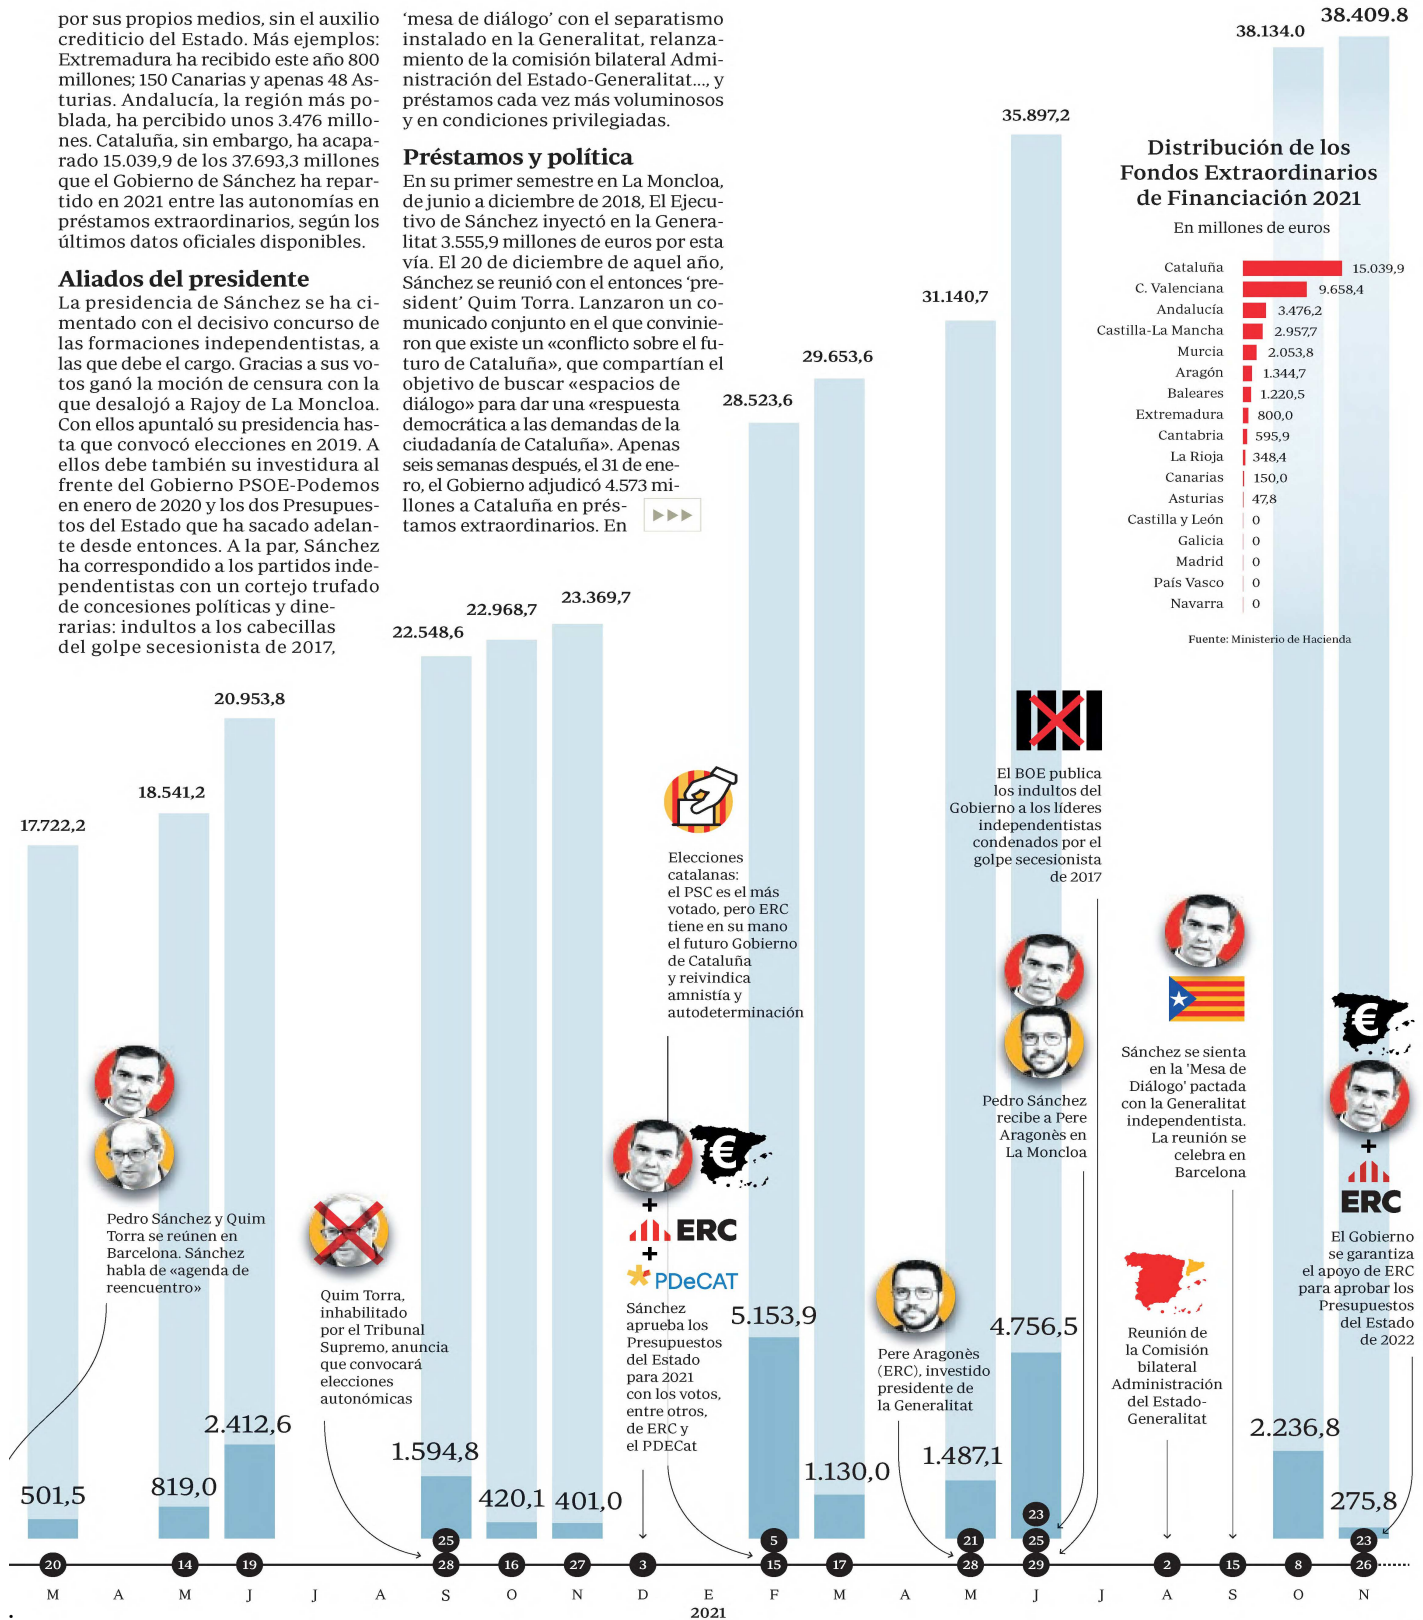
por sus propios medios, sin el auxilio crediticio del Estado. Más ejemplos: Extremadura ha recibido este año 800 millones; 150 Canarias y apenas 48 Asturias. Andalucía, la región más poblada, ha percibido unos 3.476 millones. Cataluña, sin embargo, ha acaparado 15.039,9 de los 37.693,3 millones que el Gobierno de Sánchez ha repartido en 2021 entre las autonomías en préstamos extraordinarios, según los últimos datos oficiales disponibles.

Aliados del presidente
La presidencia de Sánchez se ha cimentado con el decisivo concurso de las formaciones independentistas, a las que debe el cargo. Gracias a sus votos ganó la moción de censura con la que desalojó a Rajoy de La Moncloa. Con ellos apuntaló su presidencia hasta que convocó elecciones en 2019. A ellos debe también su investidura al frente del Gobierno PSOE-Podemos en enero de 2020 y los dos Presupuestos del Estado que ha sacado adelante desde entonces. A la par, Sánchez ha correspondido a los partidos independentistas con un cortejo trufado de concesiones políticas y dinerarias: indultos a los cabecillas del golpe secesionista de 2017,

'mesa de diálogo' con el separatismo instalado en la Generalitat, relanzamiento de la comisión bilateral Administración del Estado-Generalitat..., y préstamos cada vez más voluminosos y en condiciones privilegiadas.

Préstamos y política
En su primer semestre en La Moncloa, de junio a diciembre de 2018, El Ejecutivo de Sánchez inyectó en la Generalitat 3.555,9 millones de euros por esta vía. El 20 de diciembre de aquel año, Sánchez se reunió con el entonces 'president' Quim Torra. Lanzaron un comunicado conjunto en el que convinieron que existe un «conflicto sobre el futuro de Cataluña», que compartían el objetivo de buscar «espacios de diálogo» para dar una «respuesta democrática a las demandas de la ciudadanía de Cataluña». Apenas seis semanas después, el 31 de enero, el Gobierno adjudicó 4.573 millones a Cataluña en préstamos extraordinarios. En ▶▶▶

Distribución de los Fondos Extraordinarios de Financiación 2021
En millones de euros

| | |
|---|---|
| Cataluña | 15.039,9 |
| C. Valenciana | 9.658,4 |
| Andalucía | 3.476,2 |
| Castilla-La Mancha | 2.957,7 |
| Murcia | 2.053,8 |
| Aragón | 1.344,7 |
| Baleares | 1.220,5 |
| Extremadura | 800,0 |
| Cantabria | 595,9 |
| La Rioja | 348,4 |
| Canarias | 150,0 |
| Asturias | 47,8 |
| Castilla y León | 0 |
| Galicia | 0 |
| Madrid | 0 |
| País Vasco | 0 |
| Navarra | 0 |

Fuente: Ministerio de Hacienda

17.722,2 18.541,2 20.953,8 22.548,6 22.968,7 23.369,7 28.523,6 29.653,6 31.140,7 35.897,2 38.134,0 38.409,8

501,5 819,0 2.412,6 1.594,8 420,1 401,0 5.153,9 1.130,0 1.487,1 4.756,5 2.236,8 275,8

Pedro Sánchez y Quim Torra se reúnen en Barcelona. Sánchez habla de «agenda de reencuentro»

Quim Torra, inhabilitado por el Tribunal Supremo, anuncia que convocará elecciones autonómicas

ERC
PDeCAT
Sánchez aprueba los Presupuestos del Estado para 2021 con los votos, entre otros, de ERC y el PDECat

Elecciones catalanas: el PSC es el más votado, pero ERC tiene en su mano el futuro Gobierno de Cataluña y reivindica amnistía y autodeterminación

Pere Aragonès (ERC), investido presidente de la Generalitat

El BOE publica los indultos del Gobierno a los líderes independentistas condenados por el golpe secesionista de 2017

Pedro Sánchez recibe a Pere Aragonès en La Moncloa

Reunión de la Comisión bilateral Administración del Estado-Generalitat

Sánchez se sienta en la 'Mesa de Diálogo' pactada con la Generalitat independentista. La reunión se celebra en Barcelona

ERC
El Gobierno se garantiza el apoyo de ERC para aprobar los Presupuestos del Estado de 2022

20 14 19 25 28 16 27 3 5 15 17 21 28 23 25 29 2 15 8 23 26

M A M J J A S O N D E F M A M J J A S O N
2021